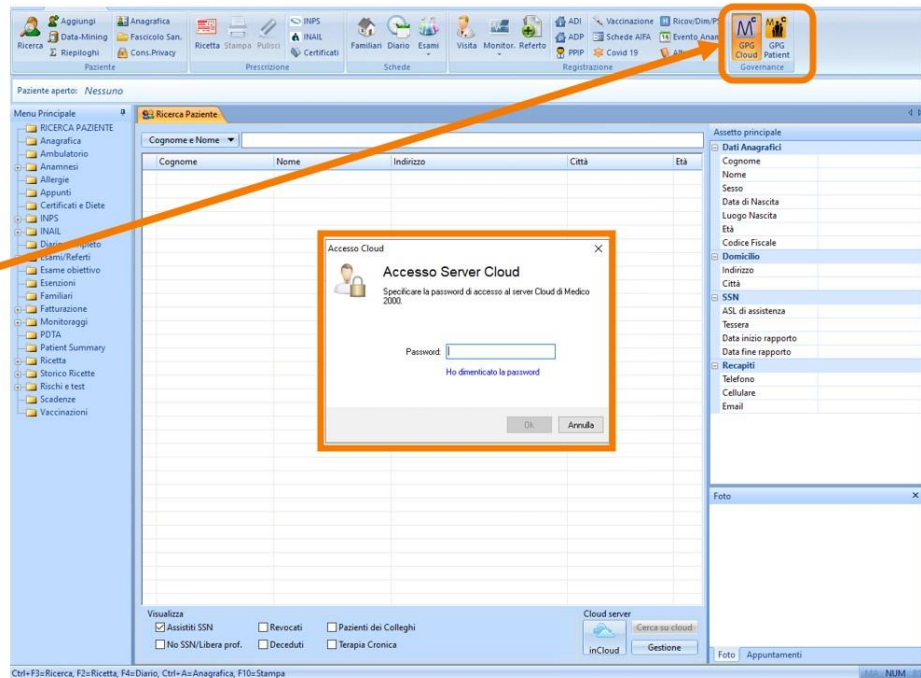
Ricerca Aggiungi Data-Mining Riepiloghi Anagrafica Fascicolo San. Cons.Privacy
Paziente
Ricetta Stampa Pulisci INPS INAIL Certificati
Prescrizione
Familiari Diario Esami
Schede
Visita Monitor. Referto ADI ADP PPIP Vaccinazione Schede AIFA Covid 19 Ricov/Dim/P Evento Anam
Registrazione
GPG Cloud GPG Patient
Governance

Paziente aperto: Nessuno

Menu Principale
RICERCA PAZIENTE
Anagrafica
Ambulatorio
Anamnesi
Allergie
Appunti
Certificati e Diete
INPS
INAIL
Diario Completo
Esami/Referti
Esame obiettivo
Esenzioni
Familiari
Fatturazione
Monitoraggi
PDTA
Patient Summary
Ricetta
Storico Ricette
Rischi e test
Scadenze
Vaccinazioni

Ricerca Paziente
Cognome e Nome

| Cognome | Nome | Indirizzo | Città | Età |
|---|---|---|---|---|

Accesso Cloud
Accesso Server Cloud
Specificare la password di accesso al server Cloud di Medico 2000.
Password:
Ho dimenticato la password
Ok Annulla

Assetto principale
Dati Anagrafici
Cognome
Nome
Sesso
Data di Nascita
Luogo Nascita
Età
Codice Fiscale
Domicilio
Indirizzo
Città
SSN
ASL di assistenza
Tessera
Data inizio rapporto
Data fine rapporto
Recapiti
Telefono
Cellulare
Email

Foto

Visualizza
Assistiti SSN
No SSN/Libera prof.
Revocati
Deceduti
Pazienti dei Colleghi
Terapia Cronica
Cloud server
inCloud
Cerca su cloud
Gestione

Foto Appuntamenti

Ctrl+F3=Ricerca, F2=Ricetta, F4=Diario, Ctrl+A=Anagrafica, F10=Stampa
NUM